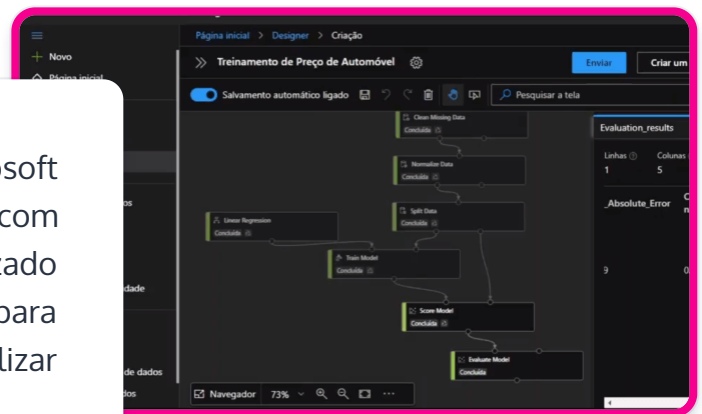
Página inicial > Designer > Criação

+ Novo
Página inicial

Treinamento de Preço de Automóvel

Enviar
Criar um

Salvamento automático ligado

Pesquisar a tela

Clean Missing Data
Concluída

Normalize Data
Concluída

Linear Regression
Concluída

Split Data
Concluída

Train Model
Concluída

Score Model
Concluída

Evaluate Model
Concluída

Evaluation_results

Linhas
1
Colunas
5

_Absolute_Error

9

osoft
com
zado
para
lizar

os
dade
de dados
dos

Navegador 73%